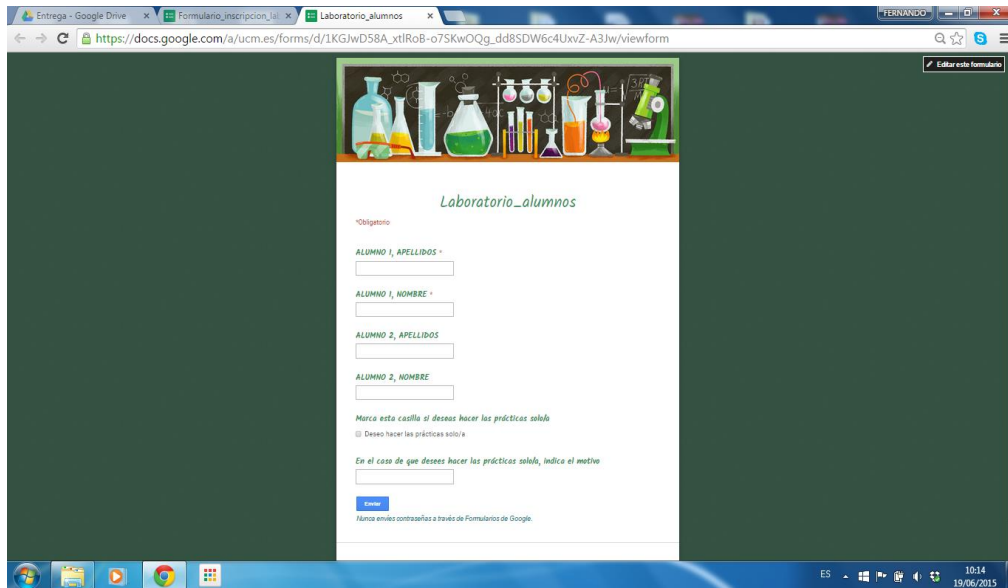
Entrega - Google Drive ×
Formulario_inscripcion_lal ×
Laboratorio_alumnos ×
FERNANDO
https://docs.google.com/a/ucm.es/forms/d/1KGJwD58A_xtlRoB-o7SKwOQg_dd8SDW6c4UxvZ-A3Jw/viewform
Editar este formulario

Laboratorio_alumnos

*Obligatorio

ALUMNO 1, APELLIDOS *

ALUMNO 1, NOMBRE *

ALUMNO 2, APELLIDOS

ALUMNO 2, NOMBRE

Marca esta casilla si deseas hacer las prácticas solo/a

Deseo hacer las prácticas solo/a

En el caso de que desees hacer las prácticas solo/a, indica el motivo

Enviar

Nunca envíes contraseñas a través de Formularios de Google.

ES
10:14
19/06/2015